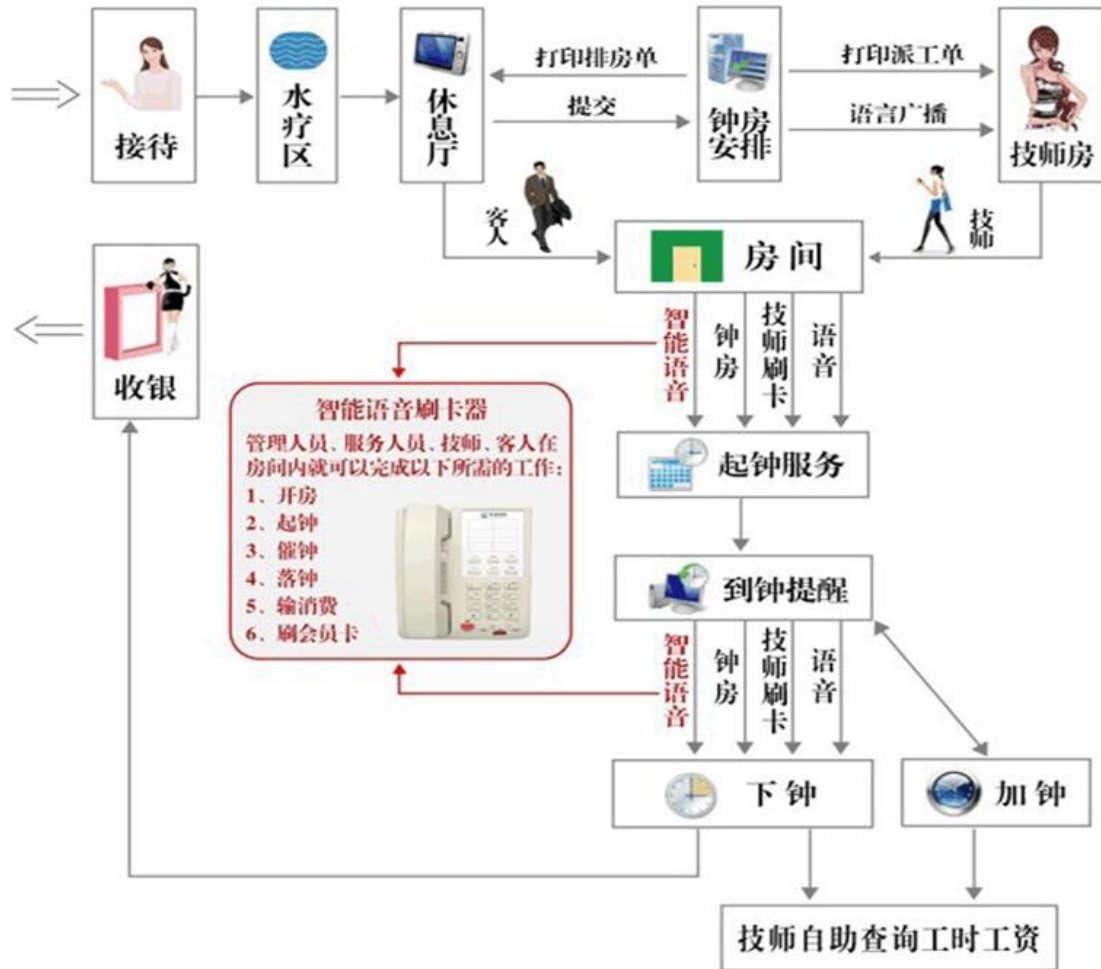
接待

水疗区

休息厅

打印排房单

提交

钟房安排

打印派工单

语言广播

技师房

客人

技师

房间

收银

智能语音

钟房

技师刷卡

语音

智能语音刷卡器

管理人员、服务人员、技师、客人在房间内就可以完成以下所需的工作：

1、开房
2、起钟
3、催钟
4、落钟
5、输消费
6、刷会员卡

起钟服务

到钟提醒

智能语音

钟房

技师刷卡

语音

下钟

加钟

技师自助查询工时工资